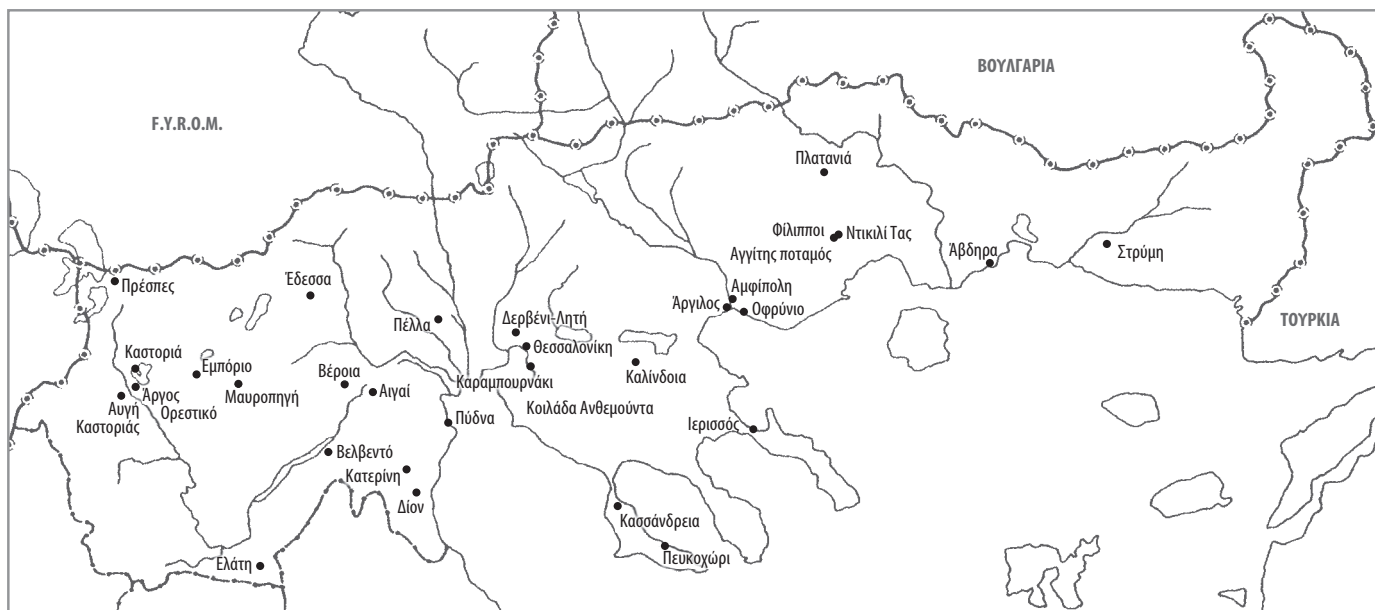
F.Y.R.O.M.

ΒΟΥΛΓΑΡΙΑ

ΤΟΥΡΚΙΑ

Πλατανιά

Φίλιπποι

Ντικιλί Τας

Αγγίτης ποταμός

Άβδηρα

Στρύμη

Πρέσπες

Έδεσσα

Αμφίπολη

Άργιλος

Οφρύνιο

Πέλλα

Δερβένι-Λητή

Θεσσαλονίκη

Καστοριά

Εμπόριο

Καλίνδοια

Βέροια

Άργος Ορεστικό

Μαυροπηγή

Αιγαί

Καραμπουρνάκι

Αυγή Καστοριάς

Κοιλάδα Ανθεμούντα

Πύδνα

Ιερισσός

Βελβεντό

Κατερίνη

Δίον

Κασσάνδρεια

Πευκοχώρι

Ελάτη